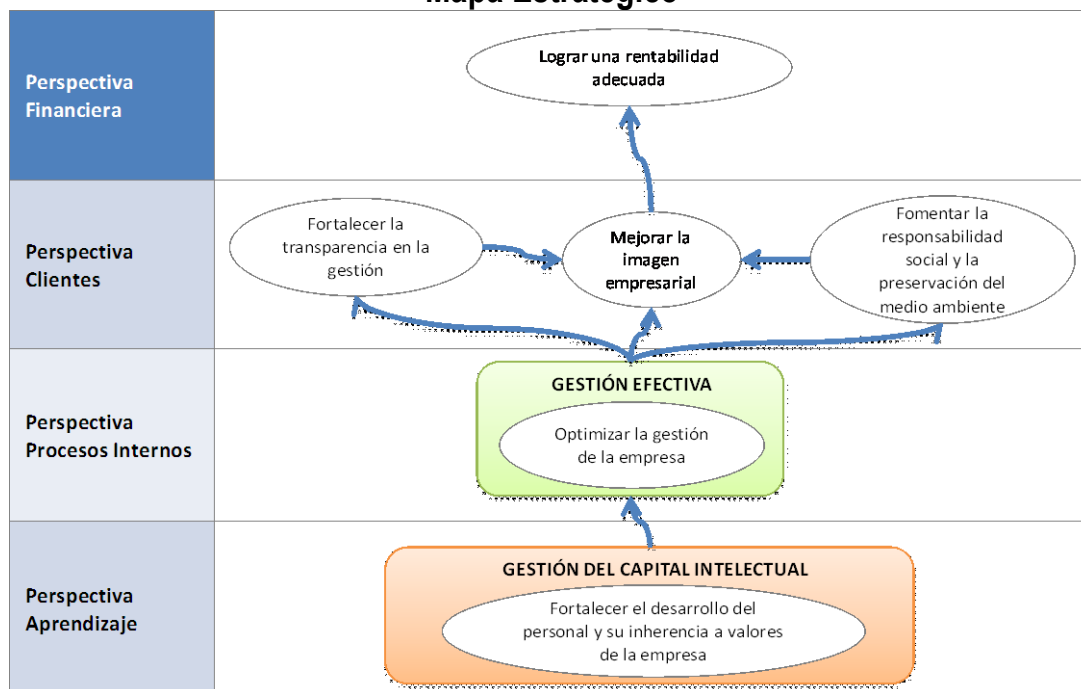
Mapa Estratégico

Perspectiva Financiera

Lograr una rentabilidad adecuada

Perspectiva Clientes

Fortalecer la transparencia en la gestión

Mejorar la imagen empresarial

Fomentar la responsabilidad social y la preservación del medio ambiente

Perspectiva Procesos Internos

GESTIÓN EFECTIVA

Optimizar la gestión de la empresa

Perspectiva Aprendizaje

GESTIÓN DEL CAPITAL INTELECTUAL

Fortalecer el desarrollo del personal y su inherencia a valores de la empresa